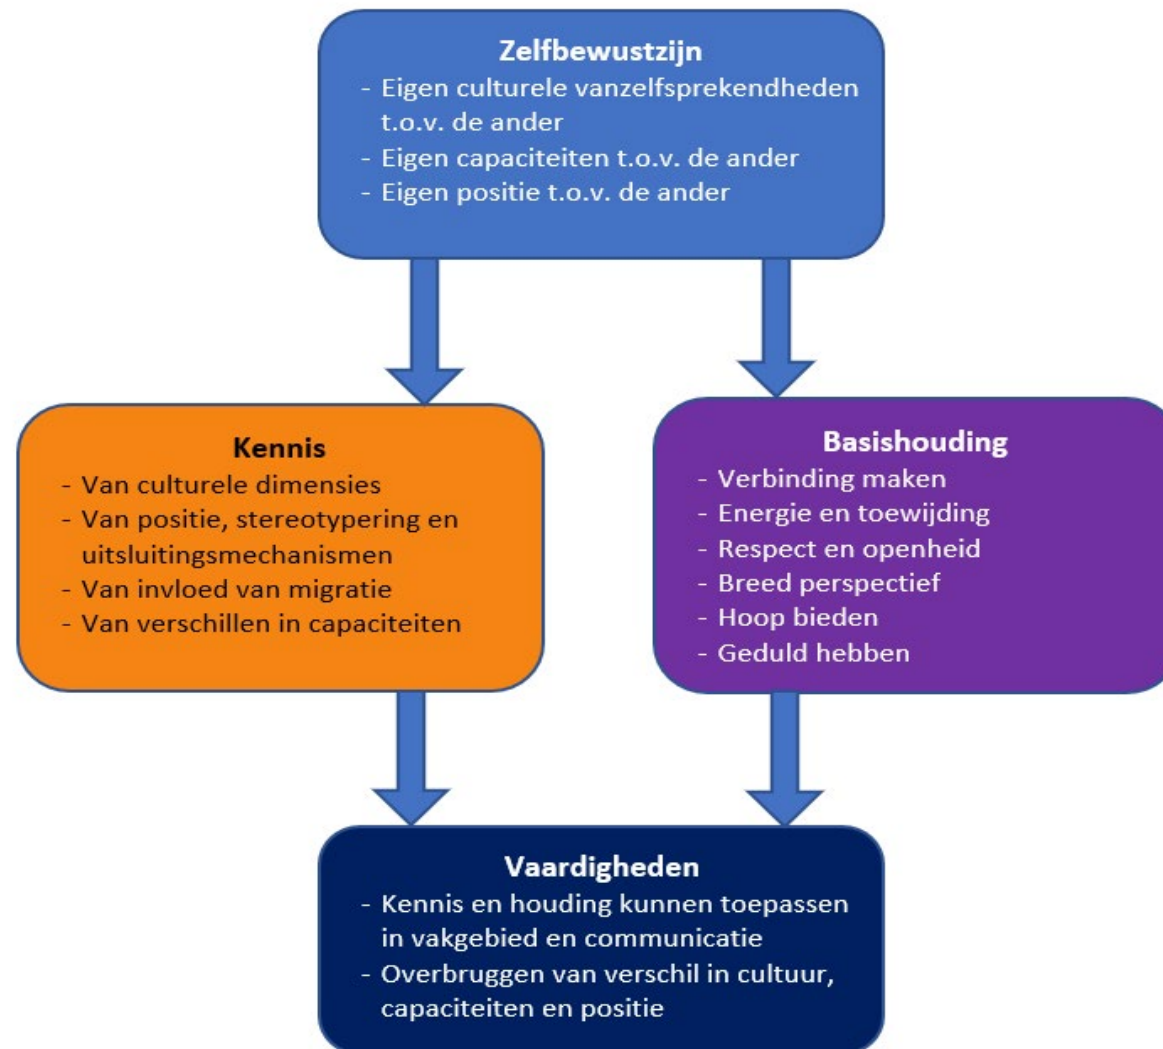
Zelfbewustzijn
- Eigen culturele vanzelfsprekendheden t.o.v. de ander
- Eigen capaciteiten t.o.v. de ander
- Eigen positie t.o.v. de ander

Kennis
- Van culturele dimensies
- Van positie, stereotypering en uitsluitingsmechanismen
- Van invloed van migratie
- Van verschillen in capaciteiten

Basishouding
- Verbinding maken
- Energie en toewijding
- Respect en openheid
- Breed perspectief
- Hoop bieden
- Geduld hebben

Vaardigheden
- Kennis en houding kunnen toepassen in vakgebied en communicatie
- Overbruggen van verschil in cultuur, capaciteiten en positie